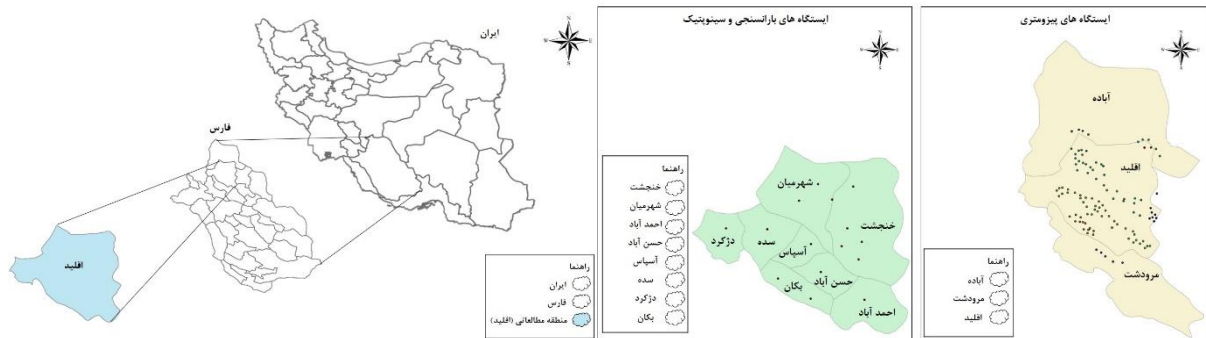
ایران

N
W E
S

فارس

اقلید

راهنما
ایران
فارس
منطقه مطالعاتی (اقلید)

ایستگاه های باران‌سنجی و سینوپتیک

N
W E
S

راهنما
خنجشت
شهرمیان
احمد آباد
حسن آباد
آسپاس
سده
دژکرد
بکان

شهرمیان
خنجشت
دژکرد
سده
آسپاس
حسن آباد
بکان
احمد آباد

ایستگاه های پیزومتری

N
W E
S

آباده
اقلید
مرودشت

راهنما
آباده
مرودشت
اقلید